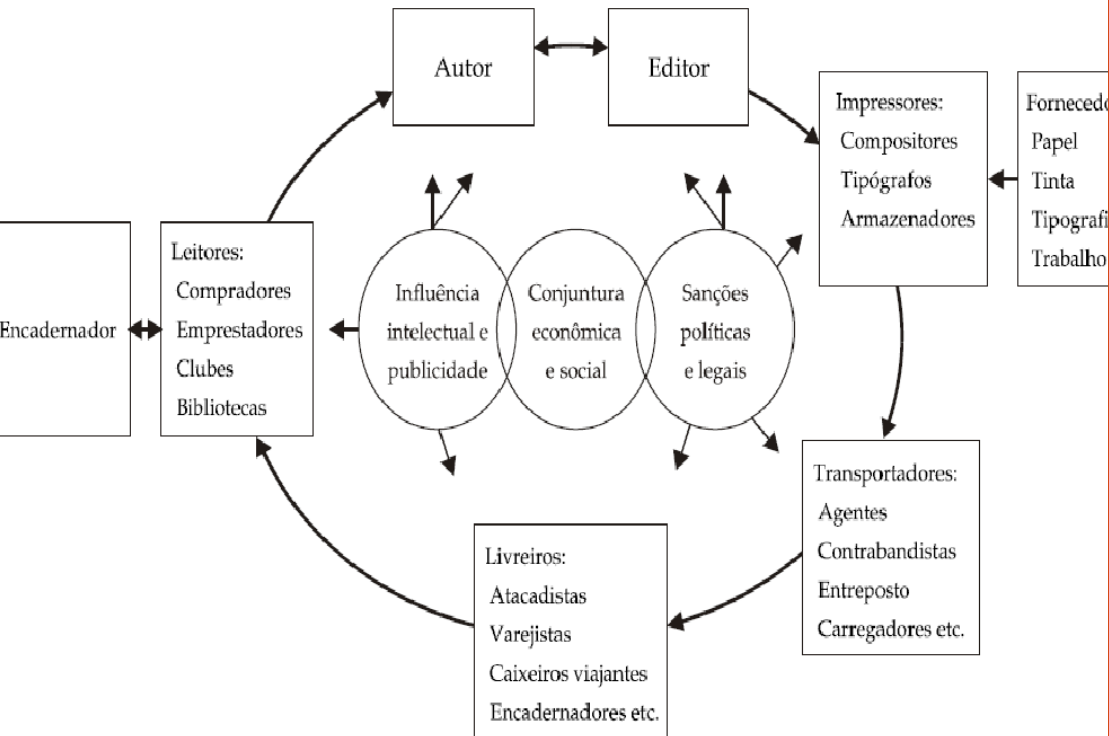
Autor

Editor

Impressores:
Compositores
Tipógrafos
Armazenadores

Fornecedo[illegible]
Papel
Tinta
Tipografi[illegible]
Trabalho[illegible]

Encadernador

Leitores:
Compradores
Emprestadores
Clubes
Bibliotecas

Influência intelectual e publicidade

Conjuntura econômica e social

Sanções políticas e legais

Transportadores:
Agentes
Contrabandistas
Entreposto
Carregadores etc.

Livreiros:
Atacadistas
Varejistas
Caixeiros viajantes
Encadernadores etc.